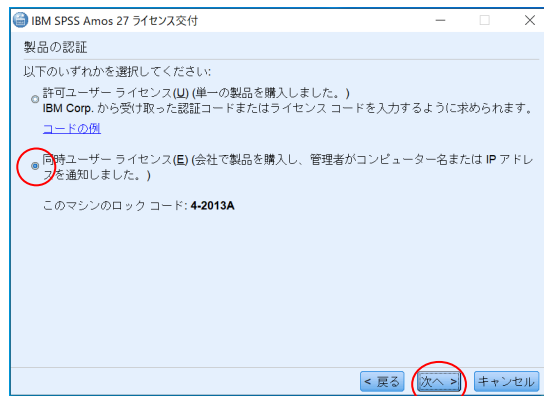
IBM SPSS Amos 27 ライセンス交付

製品の認証

以下のいずれかを選択してください:

許可ユーザー ライセンス(U) (単一の製品を購入しました。)
IBM Corp. から受け取った認証コードまたはライセンス コードを入力するように求められます。

コードの例

同時ユーザー ライセンス(E) (会社で製品を購入し、管理者がコンピューター名または IP アドレスを通知しました。)

このマシンのロック コード: 4-2013A

< 戻る　次へ >　キャンセル